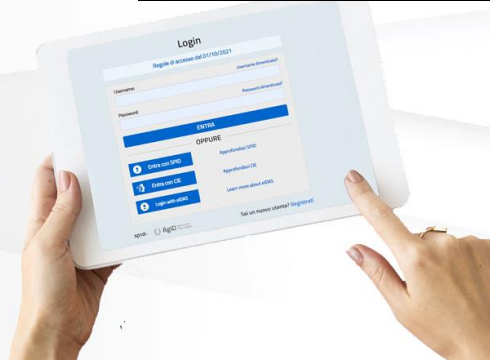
Login

Regole di accesso dal 01/10/2021

Username dimenticato?

Username:

Password dimenticata?

Password:

ENTRA

OPPURE

Entra con SPID

Approfondisci SPID

Entra con CIE

Approfondisci CIE

Login with eIDAS

Learn more about eIDAS

Sei un nuovo utente? Registrati

spid AgID